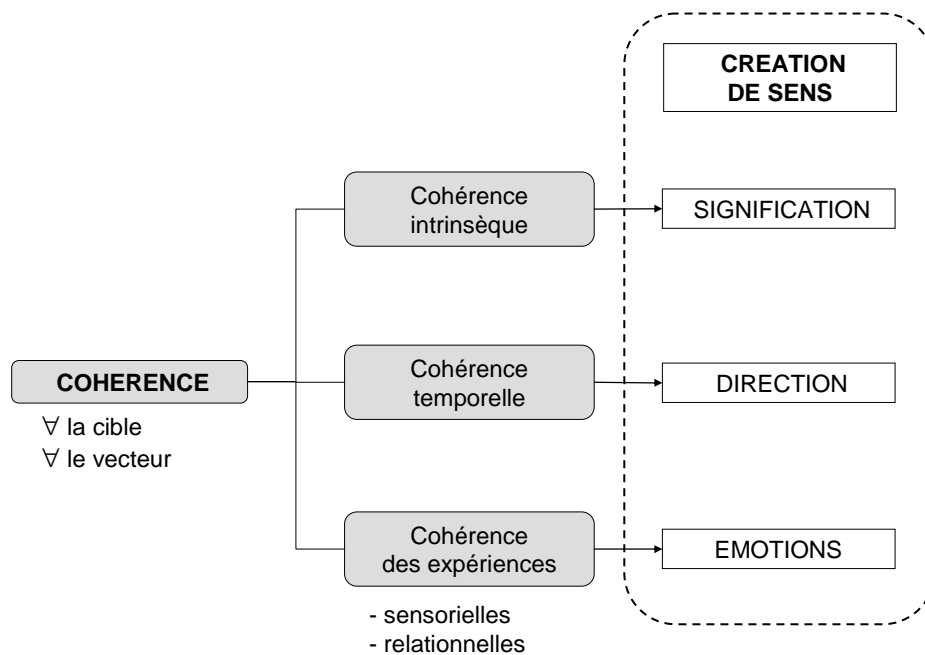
CREATION DE SENS

Cohérence intrinsèque

SIGNIFICATION

COHERENCE

$\forall$ la cible
$\forall$ le vecteur

Cohérence temporelle

DIRECTION

Cohérence des expériences

EMOTIONS

- sensorielles
- relationnelles